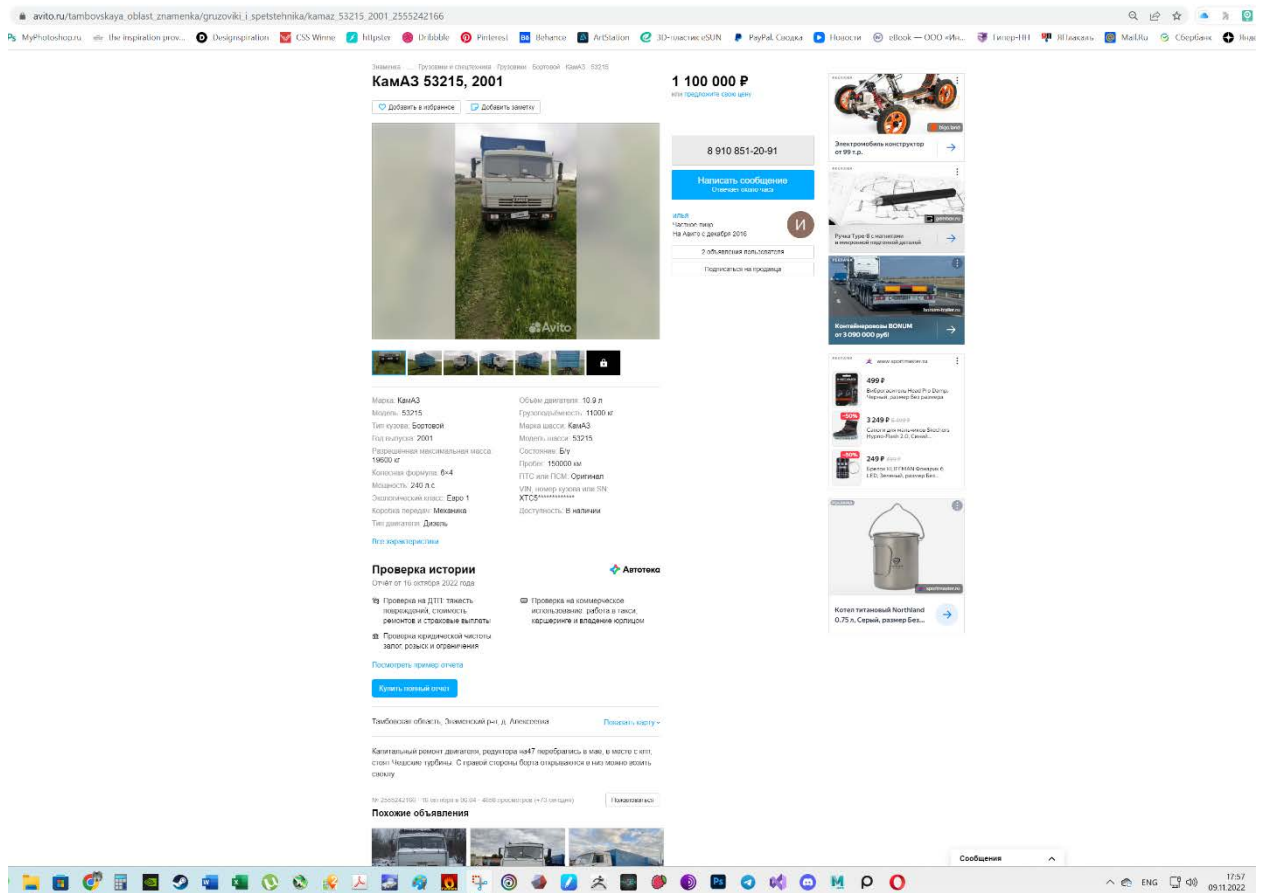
avito.ru/tambovskaya_oblast_znamenka/gruzoviki_i_spetstehnika/kamaz_53215_2001_2555242166

MyPhotoshop.ru | the inspiration prov... | Designspiration | CSS Winner | hiltpster | Dribbble | Pinterest | Behance | ArtStation | 3D-пластик eSUN | PayPal. Сводка | Новости | eBook — ООО «Ин... | Гипер-НН | ЯПлакаль | Mail.Ru | СберБанк | Янд

Знаменка · ... · Грузовики и спецтехника · Грузовики · Бортовой · КамАЗ · 53215

КамАЗ 53215, 2001

Добавить в избранное | Добавить заметку

Avito

1 100 000 ₽

или предложите свою цену

8 910 851-20-91

Написать сообщение
Отвечает около часа

алья
Частное лицо
На Авито с декабря 2016

И

2 объявления пользователя

Подписаться на продавца

Марка: КамАЗ
Модель: 53215
Тип кузова: Бортовой
Год выпуска: 2001
Разрешенная максимальная масса: 19600 кг
Колесная формула: 6×4
Мощность: 240 л.с.
Экологический класс: Евро 1
Коробка передач: Механика
Тип двигателя: Дизель

Объем двигателя: 10.9 л
Грузоподъёмность: 11000 кг
Марка шасси: КамАЗ
Модель шасси: 53215
Состояние: Б/у
Пробег: 150000 км
ПТС или ПСМ: Оригинал
VIN, номер кузова или SN: XTC5***********
Доступность: В наличии

Все характеристики

Проверка истории
Автотека
Отчёт от 16 октября 2022 года

Проверка на ДТП: тяжесть повреждений, стоимость ремонтов и страховые выплаты

Проверка юридической чистоты: залог, розыск и ограничения

Проверка на коммерческое использование: работа в такси, каршеринге и владение юрлицом

Посмотреть пример отчета

Купить полный отчет

Тамбовская область, Знаменский р-н, д. Алексеевка

Показать карту

Капитальный ремонт двигателя, редуктора на47 перебрались в мае, в мосте с кпп, стоят Чешские турбины. С правой стороны борта открываются в низ можно возить свеклу.

№ 2555242166 · 16 октября в 20:04 · 4000 просмотров (+73 сегодня)

Пожаловаться

Похожие объявления

Электромобиль конструктор от 99 т.р.

Ручка Type-B с магнитами и внешней подгонкой деталей

Контейнеровозы BONUM от 3 090 000 рубл

www.sportmaster.ru

499 ₽
Вибромассажер Hyper Pro Dorry Черный, размер без размера

3 249 ₽
Сапоги для мальчиков Strochers Hydro-Flash 2.0, Синий...

249 ₽
Брелок KETTMAN Флеш B LED, Зеленый, размер Без...

-50%

Котел титановый Northland 0.75 л, Серый, размер Без...

Сообщения

ENG
17:57
09.11.2022